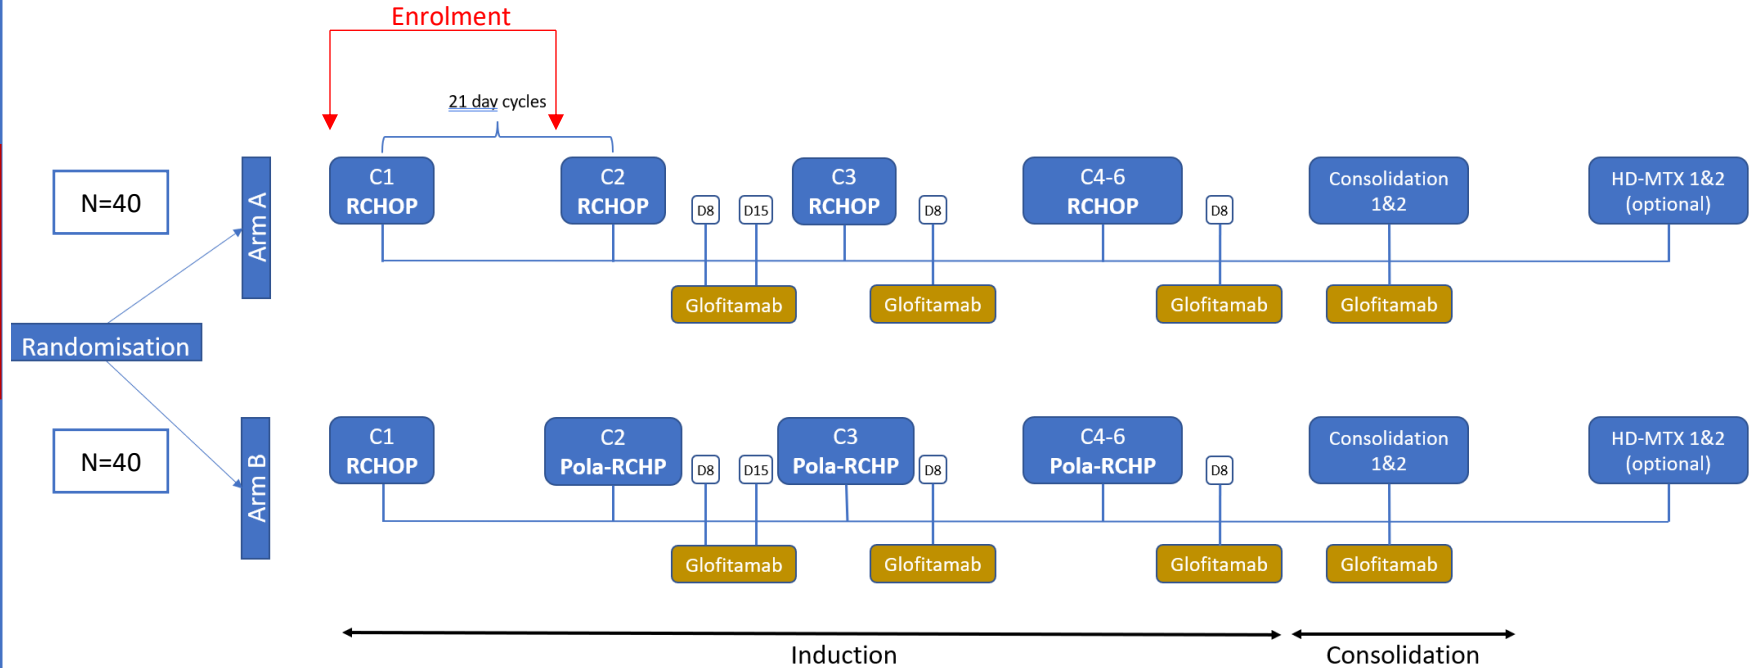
Enrolment

21 day cycles

N=40

Randomisation

N=40

Arm A

C1 RCHOP

C2 RCHOP

D8

D15

C3 RCHOP

D8

C4-6 RCHOP

D8

Consolidation 1&2

HD-MTX 1&2 (optional)

Glofitamab

Glofitamab

Glofitamab

Glofitamab

Arm B

C1 RCHOP

C2 Pola-RCHP

D8

D15

C3 Pola-RCHP

D8

C4-6 Pola-RCHP

D8

Consolidation 1&2

HD-MTX 1&2 (optional)

Glofitamab

Glofitamab

Glofitamab

Glofitamab

Induction

Consolidation